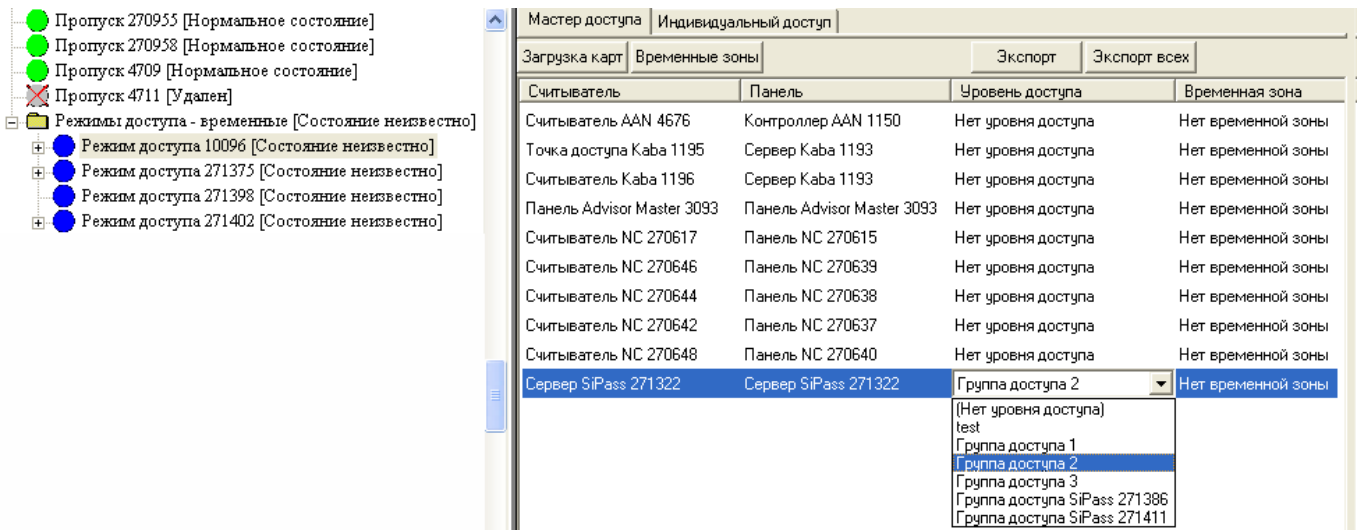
Пропуск 270955 [Нормальное состояние]
Пропуск 270958 [Нормальное состояние]
Пропуск 4709 [Нормальное состояние]
Пропуск 4711 [Удален]
Режимы доступа - временные [Состояние неизвестно]
Режим доступа 10096 [Состояние неизвестно]
Режим доступа 271375 [Состояние неизвестно]
Режим доступа 271398 [Состояние неизвестно]
Режим доступа 271402 [Состояние неизвестно]

Мастер доступа | Индивидуальный доступ

Загрузка карт | Временные зоны | Экспорт | Экспорт всех

| Считыватель | Панель | Уровень доступа | Временная зона |
|---|---|---|---|
| Считыватель AAN 4676 | Контроллер AAN 1150 | Нет уровня доступа | Нет временной зоны |
| Точка доступа Kaba 1195 | Сервер Kaba 1193 | Нет уровня доступа | Нет временной зоны |
| Считыватель Kaba 1196 | Сервер Kaba 1193 | Нет уровня доступа | Нет временной зоны |
| Панель Advisor Master 3093 | Панель Advisor Master 3093 | Нет уровня доступа | Нет временной зоны |
| Считыватель NC 270617 | Панель NC 270615 | Нет уровня доступа | Нет временной зоны |
| Считыватель NC 270646 | Панель NC 270639 | Нет уровня доступа | Нет временной зоны |
| Считыватель NC 270644 | Панель NC 270638 | Нет уровня доступа | Нет временной зоны |
| Считыватель NC 270642 | Панель NC 270637 | Нет уровня доступа | Нет временной зоны |
| Считыватель NC 270648 | Панель NC 270640 | Нет уровня доступа | Нет временной зоны |
| Сервер SiPass 271322 | Сервер SiPass 271322 | Группа доступа 2 | Нет временной зоны |

(Нет уровня доступа)
test
Группа доступа 1
Группа доступа 2
Группа доступа 3
Группа доступа SiPass 271386
Группа доступа SiPass 271411